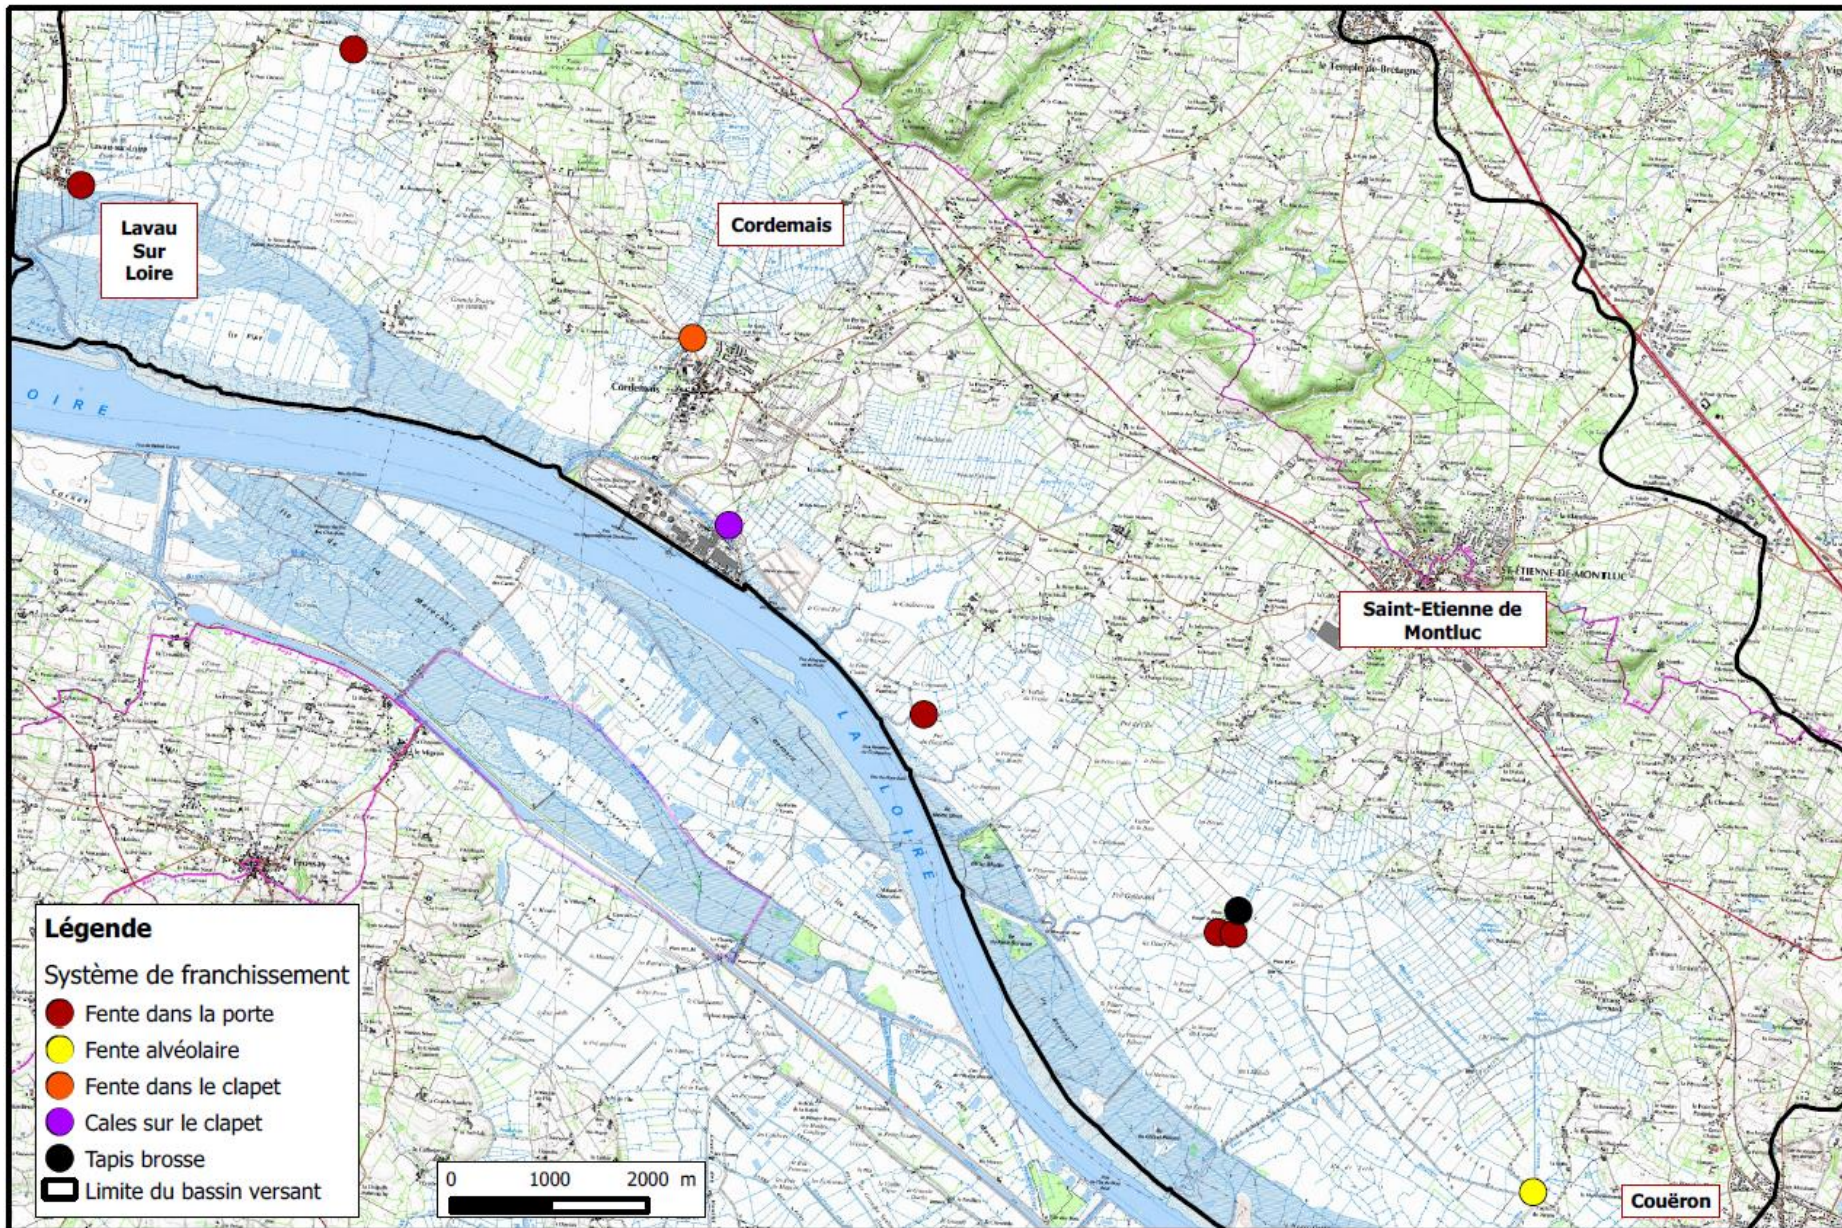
Lavau Sur Loire

Cordemais

OIRE

LA LOIRE

Saint-Etienne de Montluc

Couëron

Légende

Système de franchissement

Fente dans la porte

Fente alvéolaire

Fente dans le clapet

Cales sur le clapet

Tapis brosse

Limite du bassin versant

0 1000 2000 m